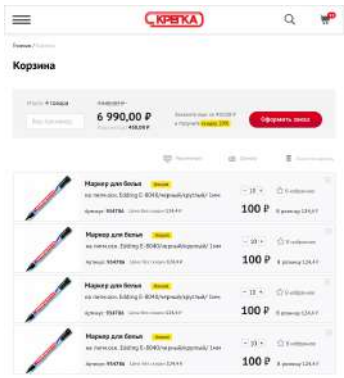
КРЕПКА

Главная / Корзина

Корзина

Итого: 4 товара

6 990,00 ₽

Оформить заказ

Маркер для белья
на пигм.осн. Edding E-8040/черный/круглый/ 1мм
100 ₽
В избранное

Маркер для белья
на пигм.осн. Edding E-8040/черный/круглый/ 1мм
100 ₽
В избранное

Маркер для белья
на пигм.осн. Edding E-8040/черный/круглый/ 1мм
100 ₽
В избранное

Маркер для белья
на пигм.осн. Edding E-8040/черный/круглый/ 1мм
100 ₽
В избранное